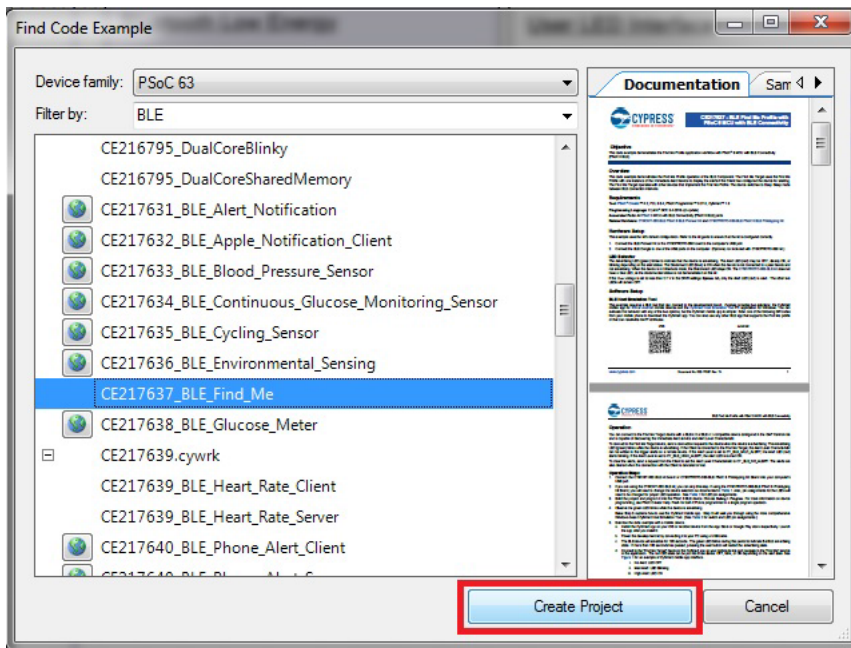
Find Code Example

Device family: PSoC 63

Filter by: BLE

CE216795_DualCoreBlinky
CE216795_DualCoreSharedMemory
CE217631_BLE_Alert_Notification
CE217632_BLE_Apple_Notification_Client
CE217633_BLE_Blood_Pressure_Sensor
CE217634_BLE_Continuous_Glucose_Monitoring_Sensor
CE217635_BLE_Cycling_Sensor
CE217636_BLE_Environmental_Sensing
CE217637_BLE_Find_Me
CE217638_BLE_Glucose_Meter
CE217639.cywrk
CE217639_BLE_Heart_Rate_Client
CE217639_BLE_Heart_Rate_Server
CE217640_BLE_Phone_Alert_Client
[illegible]

Documentation
Sam

CYPRESS
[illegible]

Create Project
Cancel